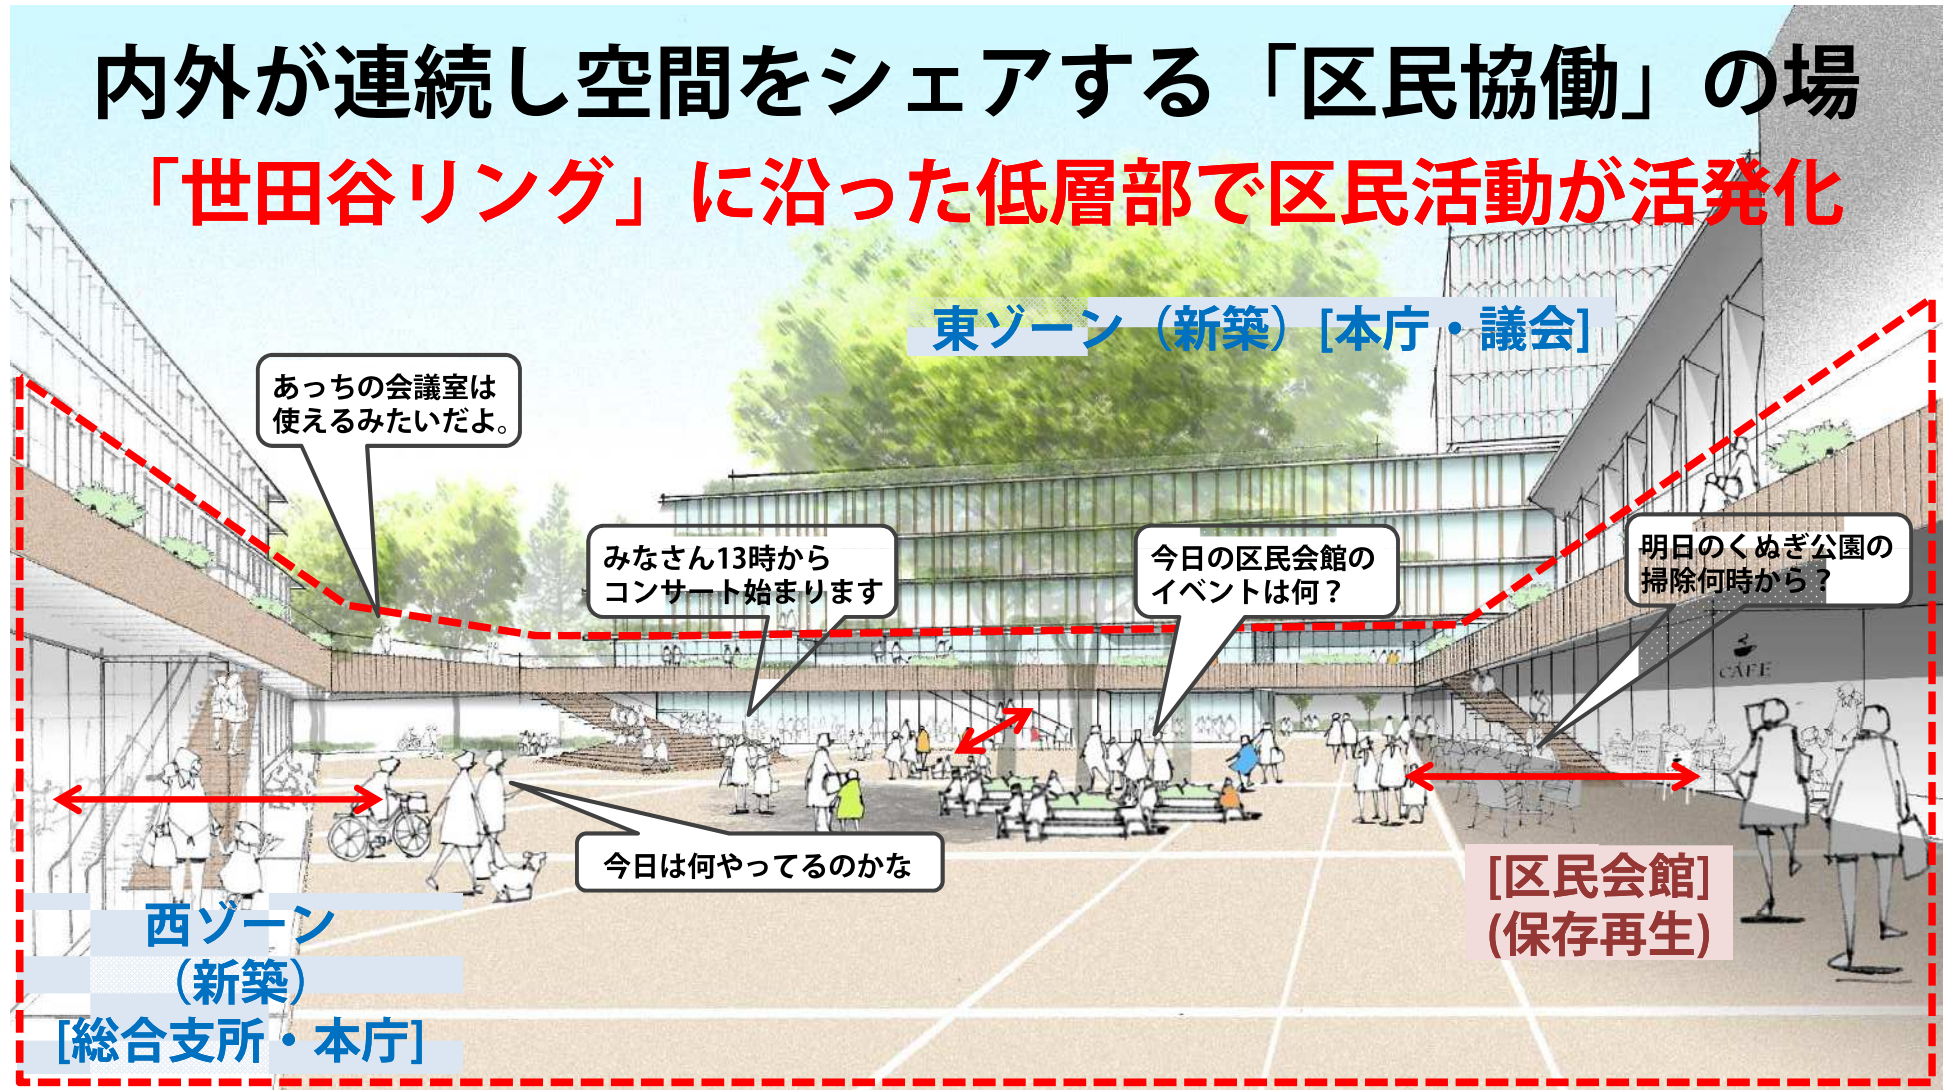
内外が連続し空間をシェアする「区民協働」の場

「世田谷リング」に沿った低層部で区民活動が活発化

東ゾーン（新築）[本庁・議会]

あっちの会議室は使えるみたいだよ。

みなさん13時からコンサート始まります

今日の区民会館のイベントは何？

明日のくぬぎ公園の掃除何時から？

CAFE

今日は何やってるのかな

[区民会館]
(保存再生)

西ゾーン
（新築）
[総合支所・本庁]